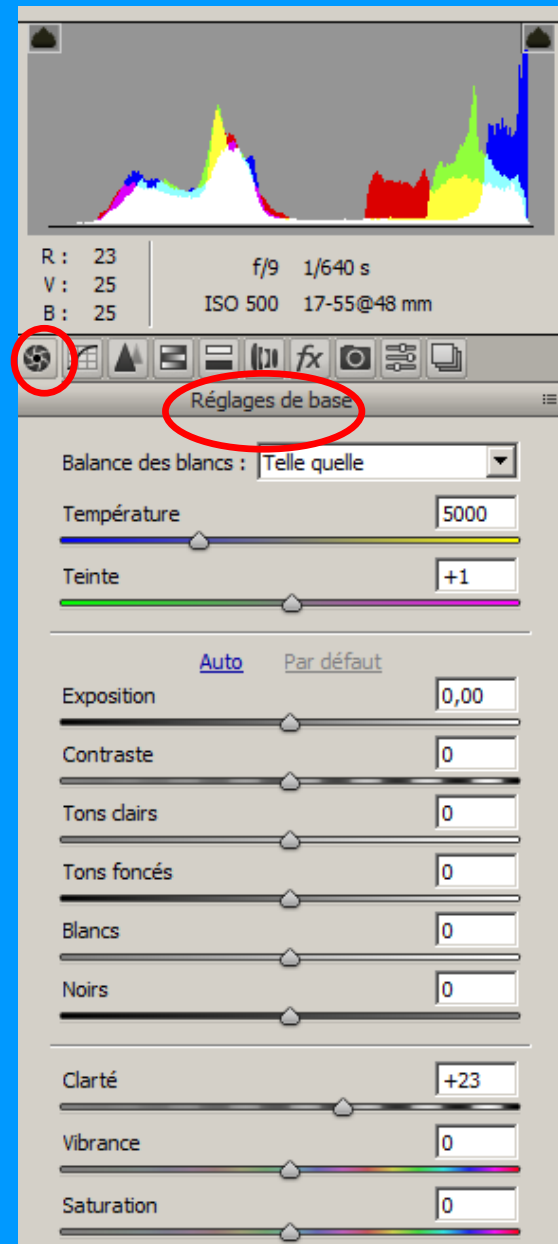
R : 23
V : 25
B : 25

f/9 1/640 s
ISO 500 17-55@48 mm

fx

Réglages de base

Balance des blancs : Telle quelle

Température 5000

Teinte +1

Auto Par défaut

Exposition 0,00

Contraste 0

Tons clairs 0

Tons foncés 0

Blancs 0

Noirs 0

Clarté +23

Vibrance 0

Saturation 0